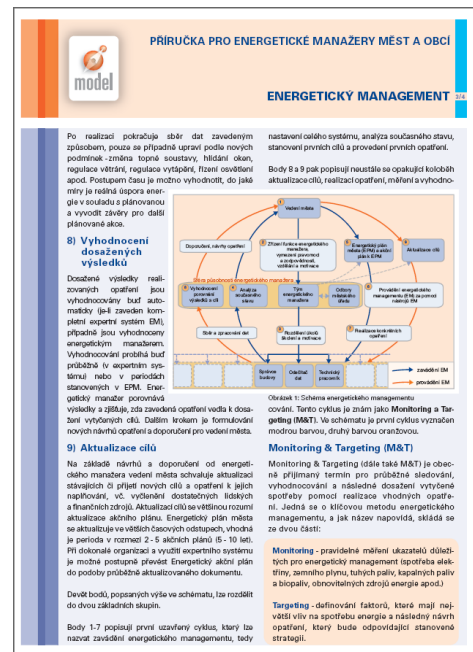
model

PŘÍRUČKA PRO ENERGETICKÉ MANAŽERY MĚST A OBCÍ

ENERGETICKÝ MANAGEMENT 3/4

Po realizaci pokračuje sběr dat zavedeným způsobem, pouze se případně upraví podle nových podmínek - změna topné soustavy, hlídání oken, regulace větrání, regulace vytápění, řízení osvětlení apod. Postupem času je možno vyhodnotit, do jaké míry je reálná úspora energie v souladu s plánovanou a vyvodit závěry pro další plánované akce.

8) Vyhodnocení dosažených výsledků

Dosažené výsledky realizovaných opatření jsou vyhodnocovány buď automaticky (je-li zaveden kompletní expertní systém EM), případně jsou vyhodnoceny energetickým manažerem. Vyhodnocování probíhá buď průběžně (v expertním systému) nebo v periodách stanovených v EPM. Energetický manažer porovnává výsledky a zjišťuje, zda zavedená opatření vedla k dosažení vytyčených cílů. Dalším krokem je formulování nových návrhů opatření a doporučení pro vedení města.

9) Aktualizace cílů

Na základě návrhů a doporučení od energetického manažera vedení města schvaluje aktualizaci stávajících či přijetí nových cílů a opatření k jejich naplňování, vč. vyčlenění dostatečných lidských a finančních zdrojů. Aktualizací cílů se většinou rozumí aktualizace akčního plánu. Energetický plán města se aktualizuje ve větších časových odstupech, vhodná je perioda v rozmezí 2 - 5 akčních plánů (5 - 10 let). Při dokonalé organizaci a využití expertního systému je možné postupně převést Energetický akční plán do podoby průběžně aktualizovaného dokumentu.

Devět bodů, popsaných výše ve schématu, lze rozdělit do dvou základních skupin.

Body 1-7 popisují první uzavřený cyklus, který lze nazvat zavádění energetického managementu, tedy nastavení celého systému, analýza současného stavu, stanovení prvních cílů a provedení prvních opatření.

Body 8 a 9 pak popisují neustále se opakující koloběh aktualizace cílů, realizací opatření, měření a vyhodnocování. Tento cyklus je znám jako Monitoring a Targeting (M&T). Ve schématu je první cyklus vyznačen modrou barvou, druhý barvou oranžovou.

1 Vedení města
2 Zřízení funkce energetického manažera, vymezení pravomocí a zodpovědnosti, vzdělání a motivace
3 Energetický plán města (EPM) a akční plán k EPM
4 Provádění energetického managementu (EM) za pomoci nástrojů EM
Aktualizace cílů
Doporučení, návrhy opatření
Vyhodnocení porovnání výsledků a cílů
Analýza současného stavu
Tým energetického manažera
Odbory městského úřadu
Sběr a zpracování dat
Realizace konkrétních opatření
Rozdělení úkolů školení a motivace
Správce budovy
Odběratel dat
Technický pracovník
Sítě pracovníků energetického manažera
zavádění EM
provádění EM

Obrázek 1: Schéma energetického managementu

Monitoring & Targeting (M&T)

Monitoring & Targeting (dále také M&T) je obecně přijímaný termín pro průběžné sledování, vyhodnocování a následné dosažení vytyčené spotřeby pomocí realizace vhodných opatření. Jedná se o klíčovou metodu energetického managementu, a jak název napovídá, skládá se ze dvou částí:

Monitoring - pravidelné měření ukazatelů důležitých pro energetický management (spotřeba elektřiny, zemního plynu, tuhých paliv, kapalných paliv a biopaliv, obnovitelných zdrojů energie apod.)

Targeting - definování faktorů, které mají největší vliv na spotřebu energie a následný návrh opatření, který bude odpovídající stanovené strategii.